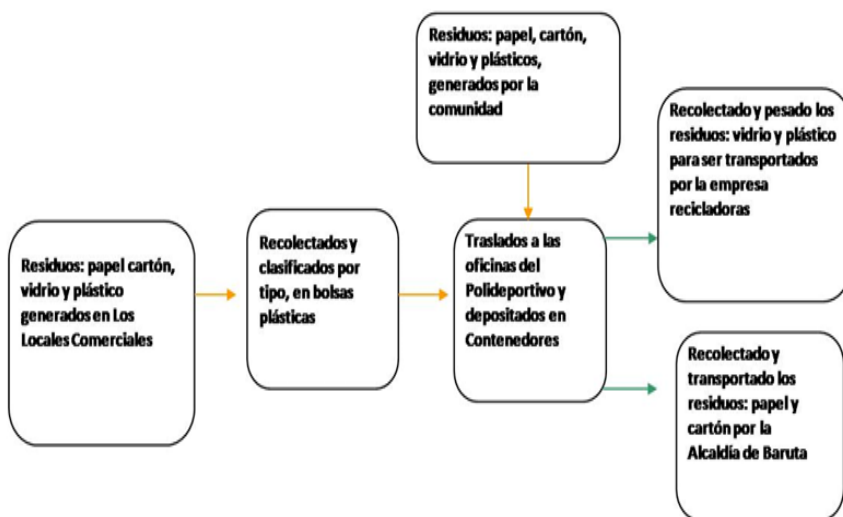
Residuos: papel cartón, vidrio y plástico generados en Los Locales Comerciales

Recolectados y clasificados por tipo, en bolsas plásticas

Residuos: papel, cartón, vidrio y plásticos, generados por la comunidad

Traslados a las oficinas del Polideportivo y depositados en Contenedores

Recolectado y pesado los residuos: vidrio y plástico para ser transportados por la empresa recicladoras

Recolectado y transportado los residuos: papel y cartón por la Alcaldía de Baruta